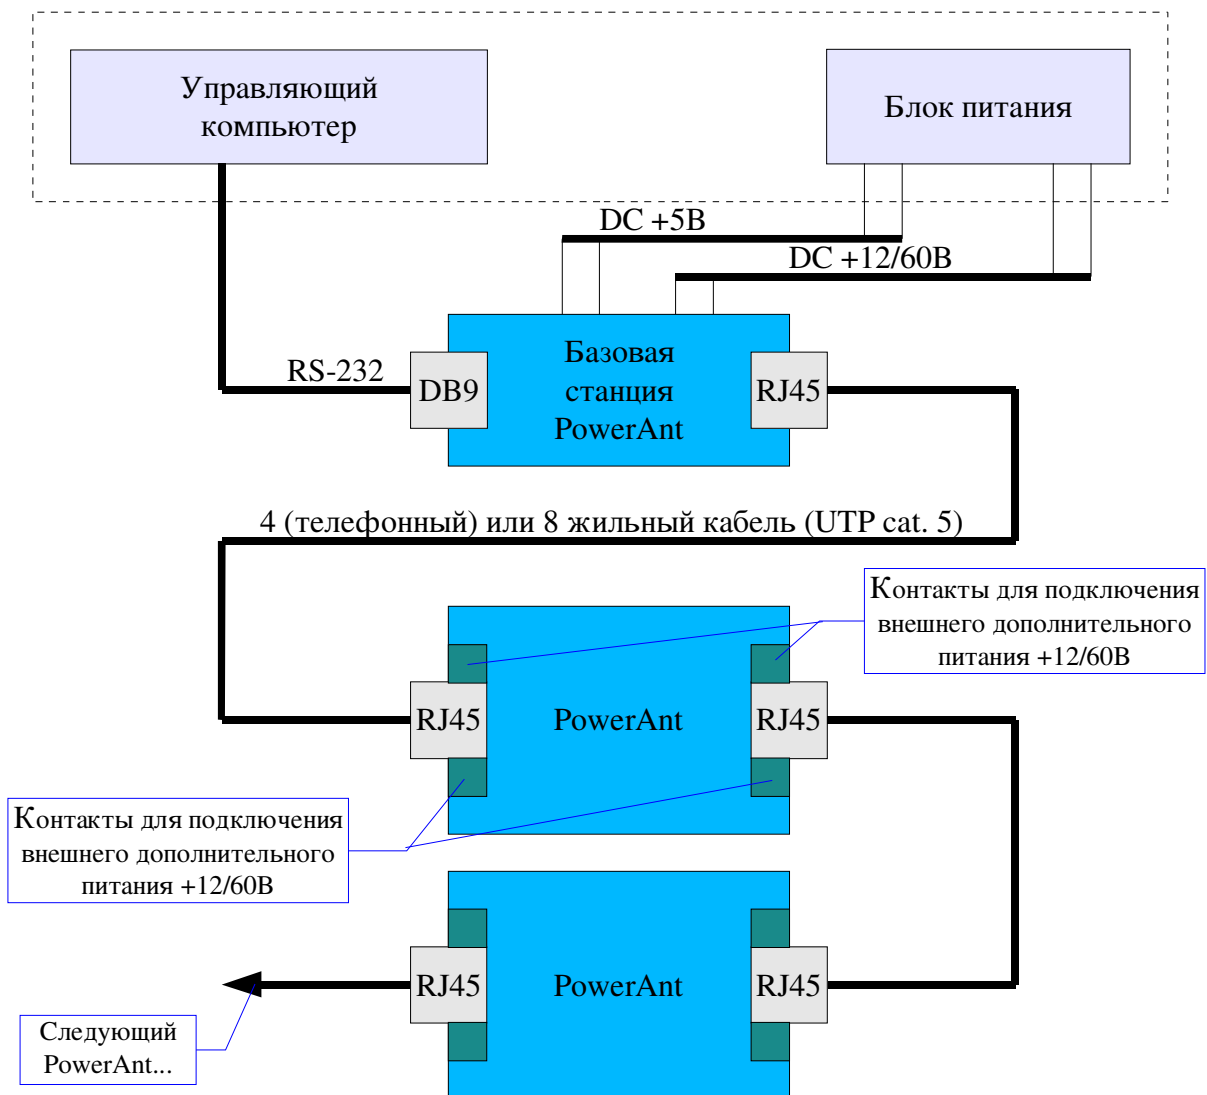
Управляющий компьютер

Блок питания

DC +5В

DC +12/60В

RS-232

DB9

Базовая станция PowerAnt

RJ45

4 (телефонный) или 8 жильный кабель (UTP cat. 5)

Контакты для подключения внешнего дополнительного питания +12/60В

RJ45

PowerAnt

RJ45

Контакты для подключения внешнего дополнительного питания +12/60В

RJ45

PowerAnt

RJ45

Следующий PowerAnt...